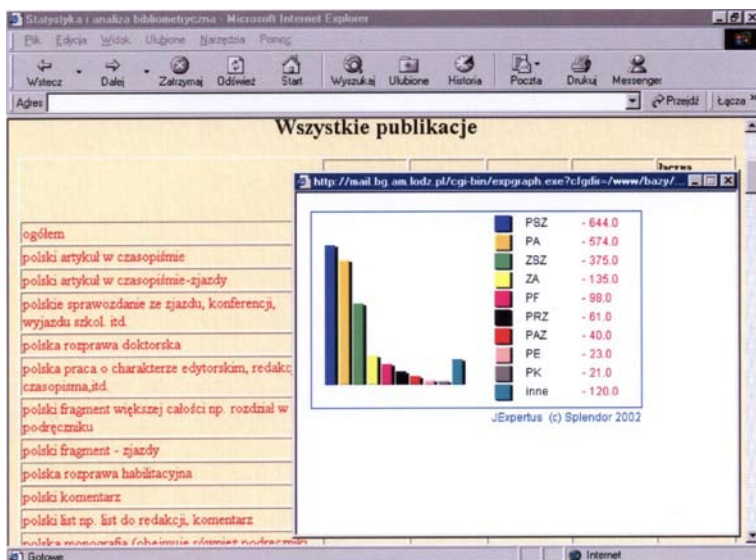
Statystyka i analiza bibliometryczna - Microsoft Internet Explorer

Plik Edycja Widok Ulubione Narzędzia Pomoc

Wstecz Dalej Zatrzymaj Odśwież Start Wyszukaj Ulubione Historia Poczta Drukuj Messenger

Adres Przejdź Łącza

Wszystkie publikacje

http://mail.bg.am.lodz.pl/cgi-bin/expgraph.exe?cfgdir=/www/bazy/...

| | |
|---|---|
| PSZ | - 644.0 |
| PA | - 574.0 |
| ZSZ | - 375.0 |
| ZA | - 135.0 |
| PF | - 98.0 |
| PRZ | - 61.0 |
| PAZ | - 40.0 |
| PE | - 23.0 |
| PK | - 21.0 |
| inne | - 120.0 |

JExpertus (c) Splendor 2002

ogółem

polski artykuł w czasopiśmie

polski artykuł w czasopiśmie-zjazdy

polskie sprawozdanie ze zjazdu, konferencji, wyjazdu szkol. itd.

polska rozprawa doktorska

polska praca o charakterze edytorskim, redakc czasopisma,itd.

polski fragment większej całości np. rozdział w podręczniku

polski fragment - zjazdy

polska rozprawa habilitacyjna

polski komentarz

polski list np. list do redakcji, komentarz

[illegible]

Gotowe

Internet